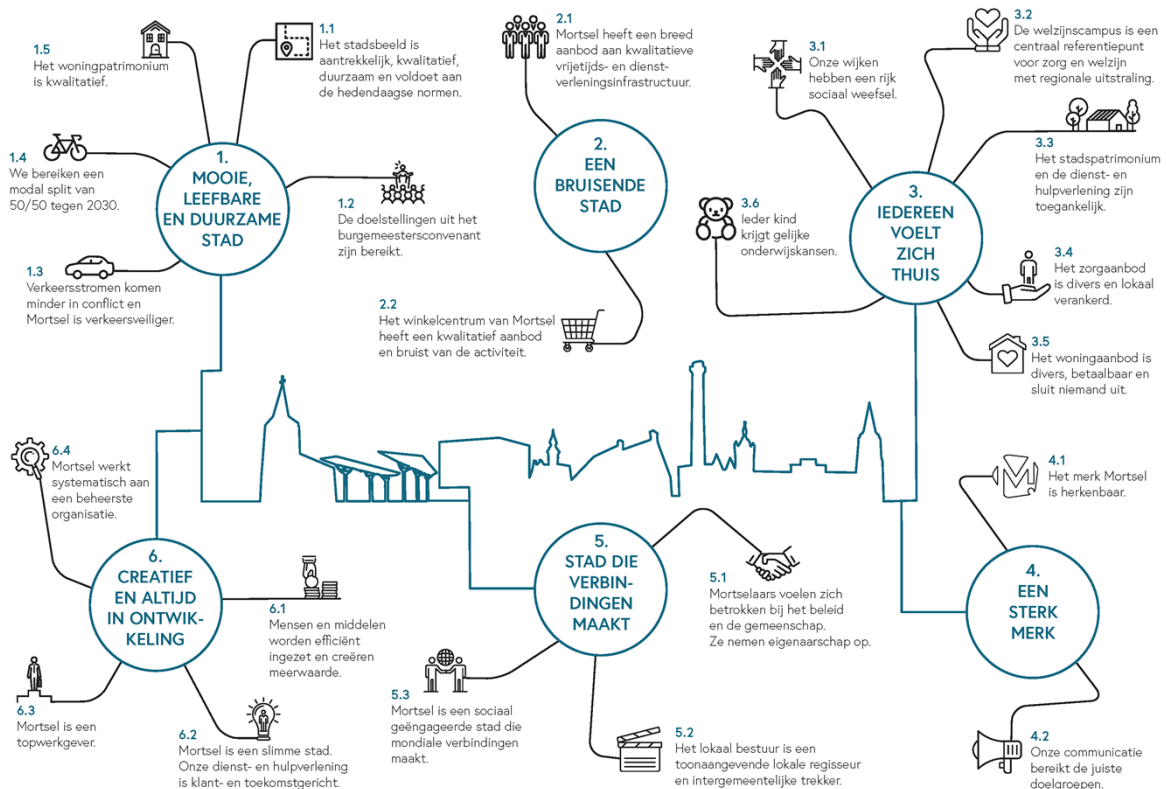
1.5
Het woningpatrimonium is kwalitatief.

1.1
Het stadsbeeld is aantrekkelijk, kwalitatief, duurzaam en voldoet aan de hedendaagse normen.

1.4
We bereiken een modal split van 50/50 tegen 2030.

1.
MOOIE, LEEFBARE EN DUURZAME STAD

1.2
De doelstellingen uit het burgemeestersconvenant zijn bereikt.

1.3
Verkeersstromen komen minder in conflict en Mortsel is verkeersveiliger.

2.1
Mortsel heeft een breed aanbod aan kwalitatieve vrijetijds- en dienstverleningsinfrastructuur.

2.
EEN BRUISENDE STAD

2.2
Het winkelcentrum van Mortsel heeft een kwalitatief aanbod en bruist van de activiteit.

3.1
Onze wijken hebben een rijk sociaal weefsel.

3.2
De welzijnscampus is een centraal referentiepunt voor zorg en welzijn met regionale uitstraling.

3.3
Het stadspatrimonium en de dienst- en hulpverlening zijn toegankelijk.

3.6
Ieder kind krijgt gelijke onderwijskansen.

3.
IEDEREEN VOELT ZICH THUIS

3.4
Het zorgaanbod is divers en lokaal verankerd.

3.5
Het woningaanbod is divers, betaalbaar en sluit niemand uit.

6.4
Mortsel werkt systematisch aan een beheerste organisatie.

4.1
Het merk Mortsel is herkenbaar.

6.
CREATIEF EN ALTIJD IN ONTWIKKELING

6.1
Mensen en middelen worden efficiënt ingezet en creëren meerwaarde.

5.
STAD DIE VERBINDINGEN MAAKT

5.1
Mortselaars voelen zich betrokken bij het beleid en de gemeenschap. Ze nemen eigenaarschap op.

4.
EEN STERK MERK

6.3
Mortsel is een topwerkgever.

5.3
Mortsel is een sociaal geëngageerde stad die mondiale verbindingen maakt.

6.2
Mortsel is een slimme stad. Onze dienst- en hulpverlening is klant- en toekomstgericht.

5.2
Het lokaal bestuur is een toonaangevende lokale regisseur en intergemeentelijke trekker.

4.2
Onze communicatie bereikt de juiste doelgroepen.